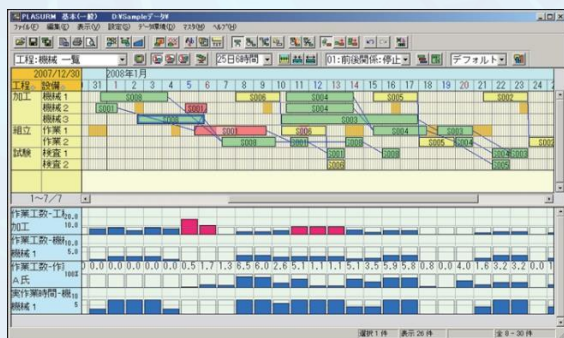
PLASURM 基本(一般) D:¥Sampleデータ¥

ファイル(F) 編集(E) 表示(V) 設定(S) データ更新(D) マスタ(M) ヘルプ(H)

工程:機械 一覧 25日8時間 01:前後関係:停止 デフォルト

2007/12/30 2008年1月

工程 設備 31 1 2 3 4 5 6 7 8 9 10 11 12 13 14 15 16 17 18 19 20 21 22 23 24

加工 機械1 S006 S004 S005 S002

機械2 S001 S007 S004

機械3 S008 S003

組立 作業1 S001 S004 S006

作業2 S006 S005 S004

試験 検査1 S001 S004

検査2 S008 S005

1～7/7

作業工数-工程
加工 10.0

作業工数-機械
機械1 5.0

作業工数-作業者 0.0 0.0 0.0 0.0 0.0 0.0 0.5 1.7 1.3 6.5 6.0 2.6 5.1 1.1 1.1 5.1 3.5 5.9 5.8 0.8 0.0 4.0 1.6 3.2 3.2 0.0
A氏 100%

実作業時間-機械
機械1 5

選択 1 件 表示 28 件 全 0 - 30 件